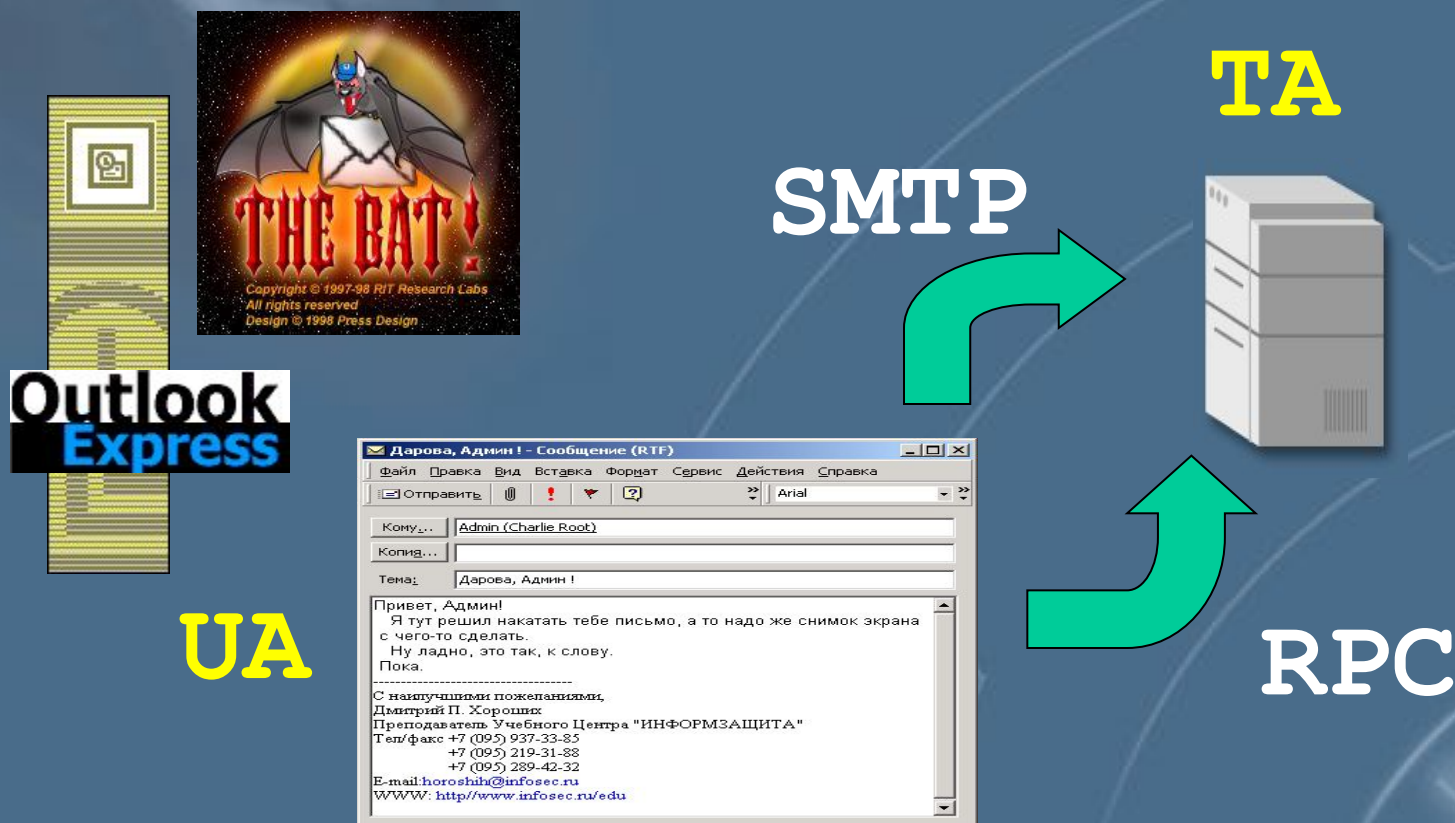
THE BAT!
Copyright © 1997-98 RIT Research Labs
All rights reserved
Design © 1998 Press Design

Outlook Express

UA

TA

SMTP

RPC

Дарова, Админ ! - Сообщение (RTF)
Файл Правка Вид Вставка Формат Сервис Действия Справка
Отправить
Arial
Кому... Admin (Charlie Root)
Копия...
Тема: Дарова, Админ !

Привет, Админ!
Я тут решил накатать тебе письмо, а то надо же снимок экрана с чего-то сделать.
Ну ладно, это так, к слову.
Пока.
------------------------------------
С наилучшими пожеланиями,
Дмитрий П. Хороших
Преподаватель Учебного Центра "ИНФОРМЗАЩИТА"
Тел/факс +7 (095) 937-33-85
+7 (095) 219-31-88
+7 (095) 289-42-32
E-mail:horoshih@infosec.ru
WWW: http//www.infosec.ru/edu